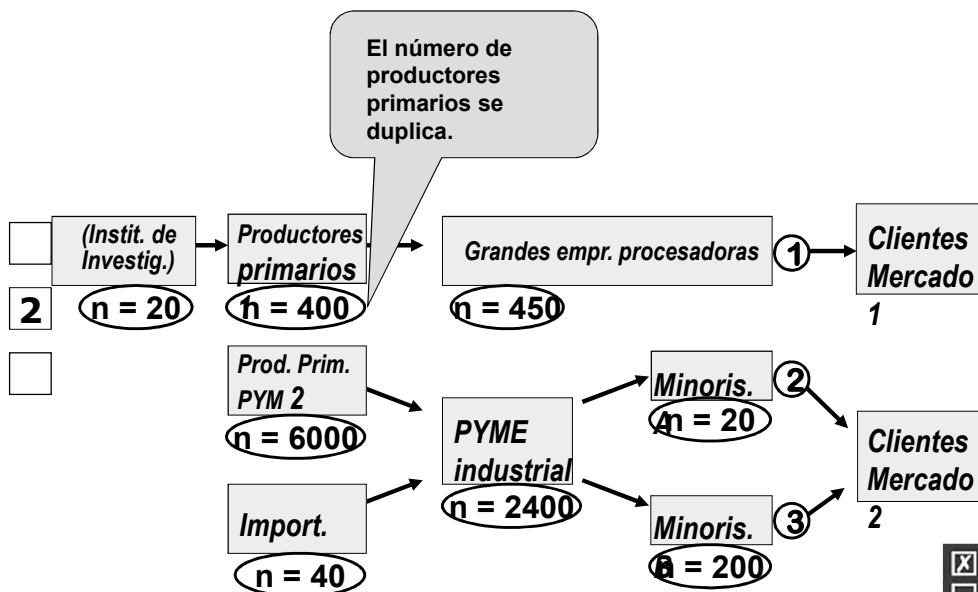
El número de productores primarios se duplica.

(Instit. de Investig.)

2

n = 20

Productores primarios 1

n = 400

Grandes empr. procesadoras

n = 450

1

Clientes Mercado 1

Prod. Prim. PYM 2

n = 6000

PYME industrial

n = 2400

Import.

n = 40

Minoris. A

n = 20

2

Minoris. B

n = 200

3

Clientes Mercado 2